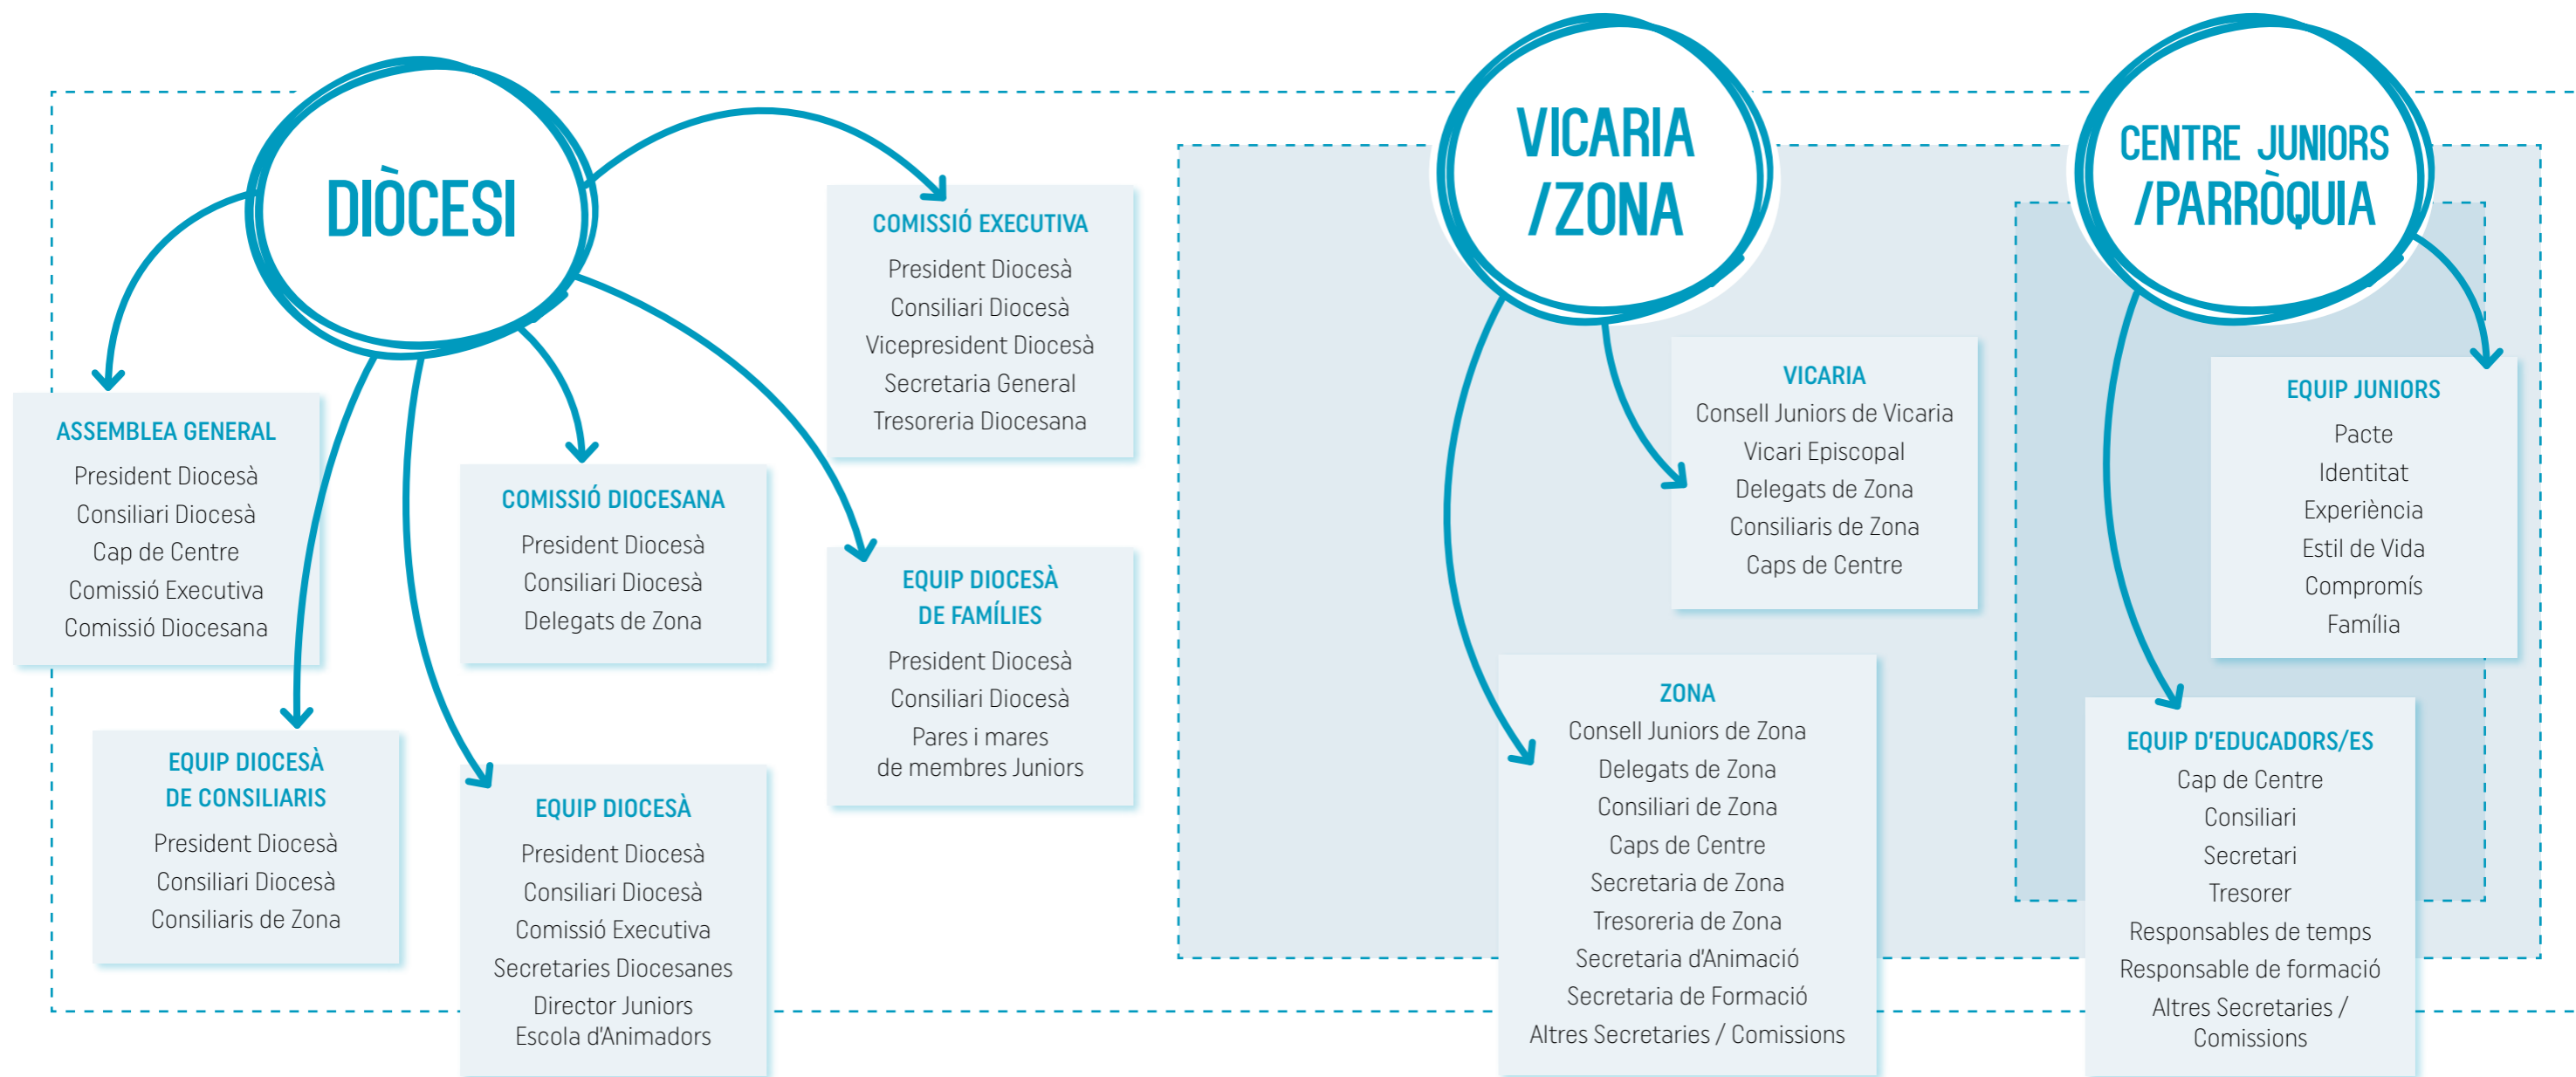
DIÒCESI

ASSEMBLEA GENERAL
President Diocesà
Consiliari Diocesà
Cap de Centre
Comissió Executiva
Comissió Diocesana

EQUIP DIOCESÀ DE CONSILIARIS
President Diocesà
Consiliari Diocesà
Consiliaris de Zona

COMISSIÓ DIOCESANA
President Diocesà
Consiliari Diocesà
Delegats de Zona

EQUIP DIOCESÀ
President Diocesà
Consiliari Diocesà
Comissió Executiva
Secretaries Diocesanes
Director Juniors Escola d'Animadors

COMISSIÓ EXECUTIVA
President Diocesà
Consiliari Diocesà
Vicepresident Diocesà
Secretaria General
Tresoreria Diocesana

EQUIP DIOCESÀ DE FAMÍLIES
President Diocesà
Consiliari Diocesà
Pares i mares de membres Juniors

VICARIA /ZONA

VICARIA
Consell Juniors de Vicaria
Vicari Episcopal
Delegats de Zona
Consiliaris de Zona
Caps de Centre

ZONA
Consell Juniors de Zona
Delegats de Zona
Consiliari de Zona
Caps de Centre
Secretaria de Zona
Tresoreria de Zona
Secretaria d'Animació
Secretaria de Formació
Altres Secretaries / Comissions

CENTRE JUNIORS /PARRÒQUIA

EQUIP JUNIORS
Pacte
Identitat
Experiència
Estil de Vida
Compromís
Família

EQUIP D'EDUCADORS/ES
Cap de Centre
Consiliari
Secretari
Tresorer
Responsables de temps
Responsable de formació
Altres Secretaries / Comissions